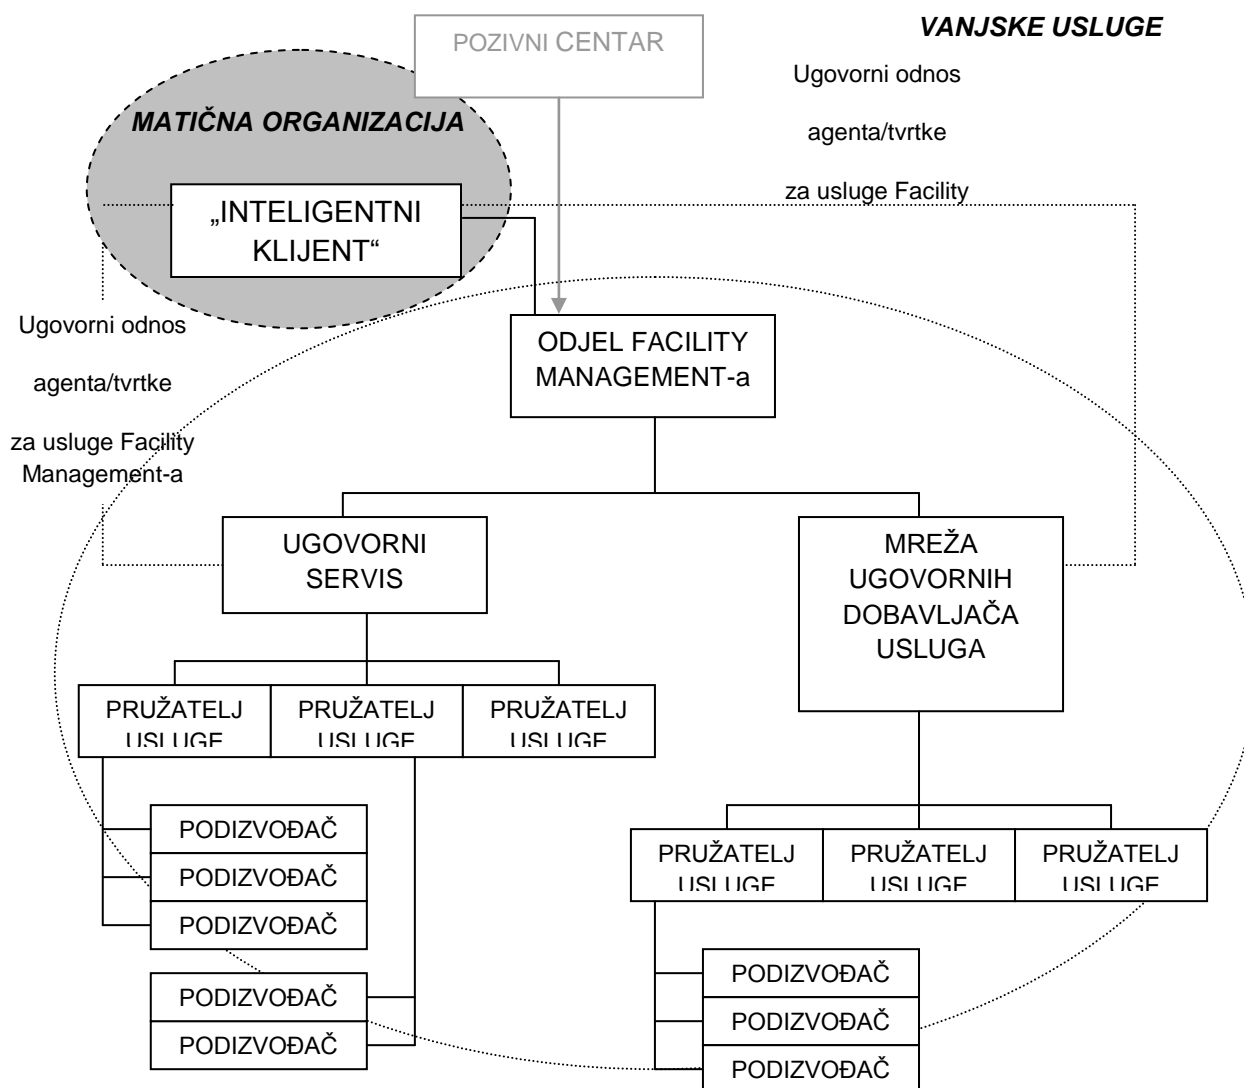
POZIVNI CENTAR

VANJSKE USLUGE

Ugovorni odnos

agenta/tvrtke

za usluge Facility

MATIČNA ORGANIZACIJA

„INTELIGENTNI KLIJENT“

Ugovorni odnos

agenta/tvrtke

za usluge Facility Management-a

ODJEL FACILITY MANAGEMENT-a

UGOVORNI SERVIS

MREŽA UGOVORNIH DOBAVLJAČA USLUGA

PRUŽATELJ USLUGE

PRUŽATELJ USLUGE

PRUŽATELJ USLUGE

PODIZVOĐAČ

PODIZVOĐAČ

PODIZVOĐAČ

PODIZVOĐAČ

PODIZVOĐAČ

PRUŽATELJ USLUGE

PRUŽATELJ USLUGE

PRUŽATELJ USLUGE

PODIZVOĐAČ

PODIZVOĐAČ

PODIZVOĐAČ